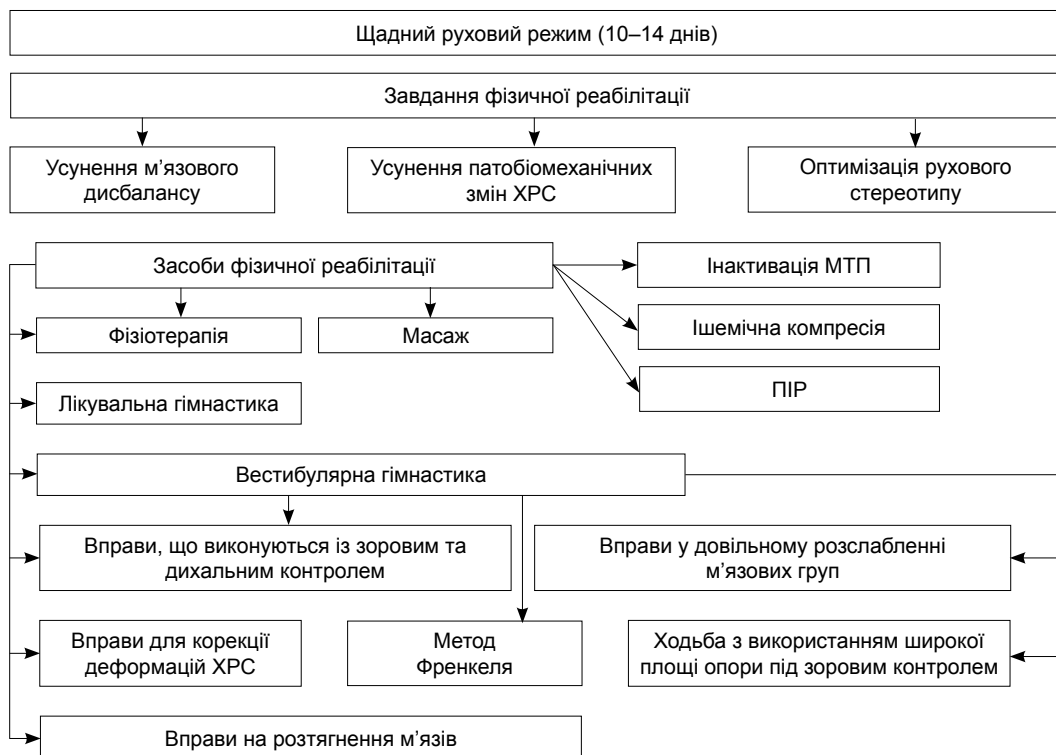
Щадний руховий режим (10–14 днів)

Завдання фізичної реабілітації

Усунення м’язового дисбалансу

Усунення патобіомеханічних змін ХРС

Оптимізація рухового стереотипу

Засоби фізичної реабілітації

Інактивація МТП

Фізіотерапія

Масаж

Ішемічна компресія

ПІР

Лікувальна гімнастика

Вестибулярна гімнастика

Вправи, що виконуються із зоровим та дихальним контролем

Вправи у довільному розслабленні м’язових груп

Вправи для корекції деформацій ХРС

Метод Френкеля

Ходьба з використанням широкої площі опори під зоровим контролем

Вправи на розтягнення м’язів